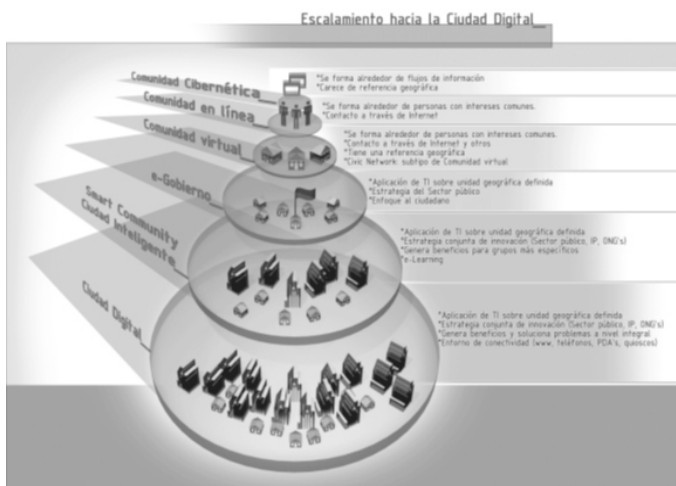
Escalamiento hacia la Ciudad Digital

Comunidad Cibernética
*Se forma alrededor de flujos de información
*Carece de referencia geográfica

Comunidad en línea
*Se forma alrededor de personas con intereses comunes.
*Contacto a través de Internet

Comunidad virtual
*Se forma alrededor de personas con intereses comunes.
*Contacto a través de Internet y otros
*Tiene una referencia geográfica
*Civic Network: subtipo de Comunidad virtual

e-Gobierno
*Aplicación de TI sobre unidad geográfica definida
*Estrategia del Sector público
*Enfoque al ciudadano

Smart Community
Ciudad Inteligente
*Aplicación de TI sobre unidad geográfica definida
*Estrategia conjunta de innovación (Sector público, IP, ONG's)
*Genera beneficios para grupos más específicos
*e-Learning

Ciudad Digital
*Aplicación de TI sobre unidad geográfica definida
*Estrategia conjunta de innovación (Sector público, IP, ONG's)
*Genera beneficios y soluciona problemas a nivel integral
*Entorno de conectividad (www, teléfonos, PDA's, quioscos)